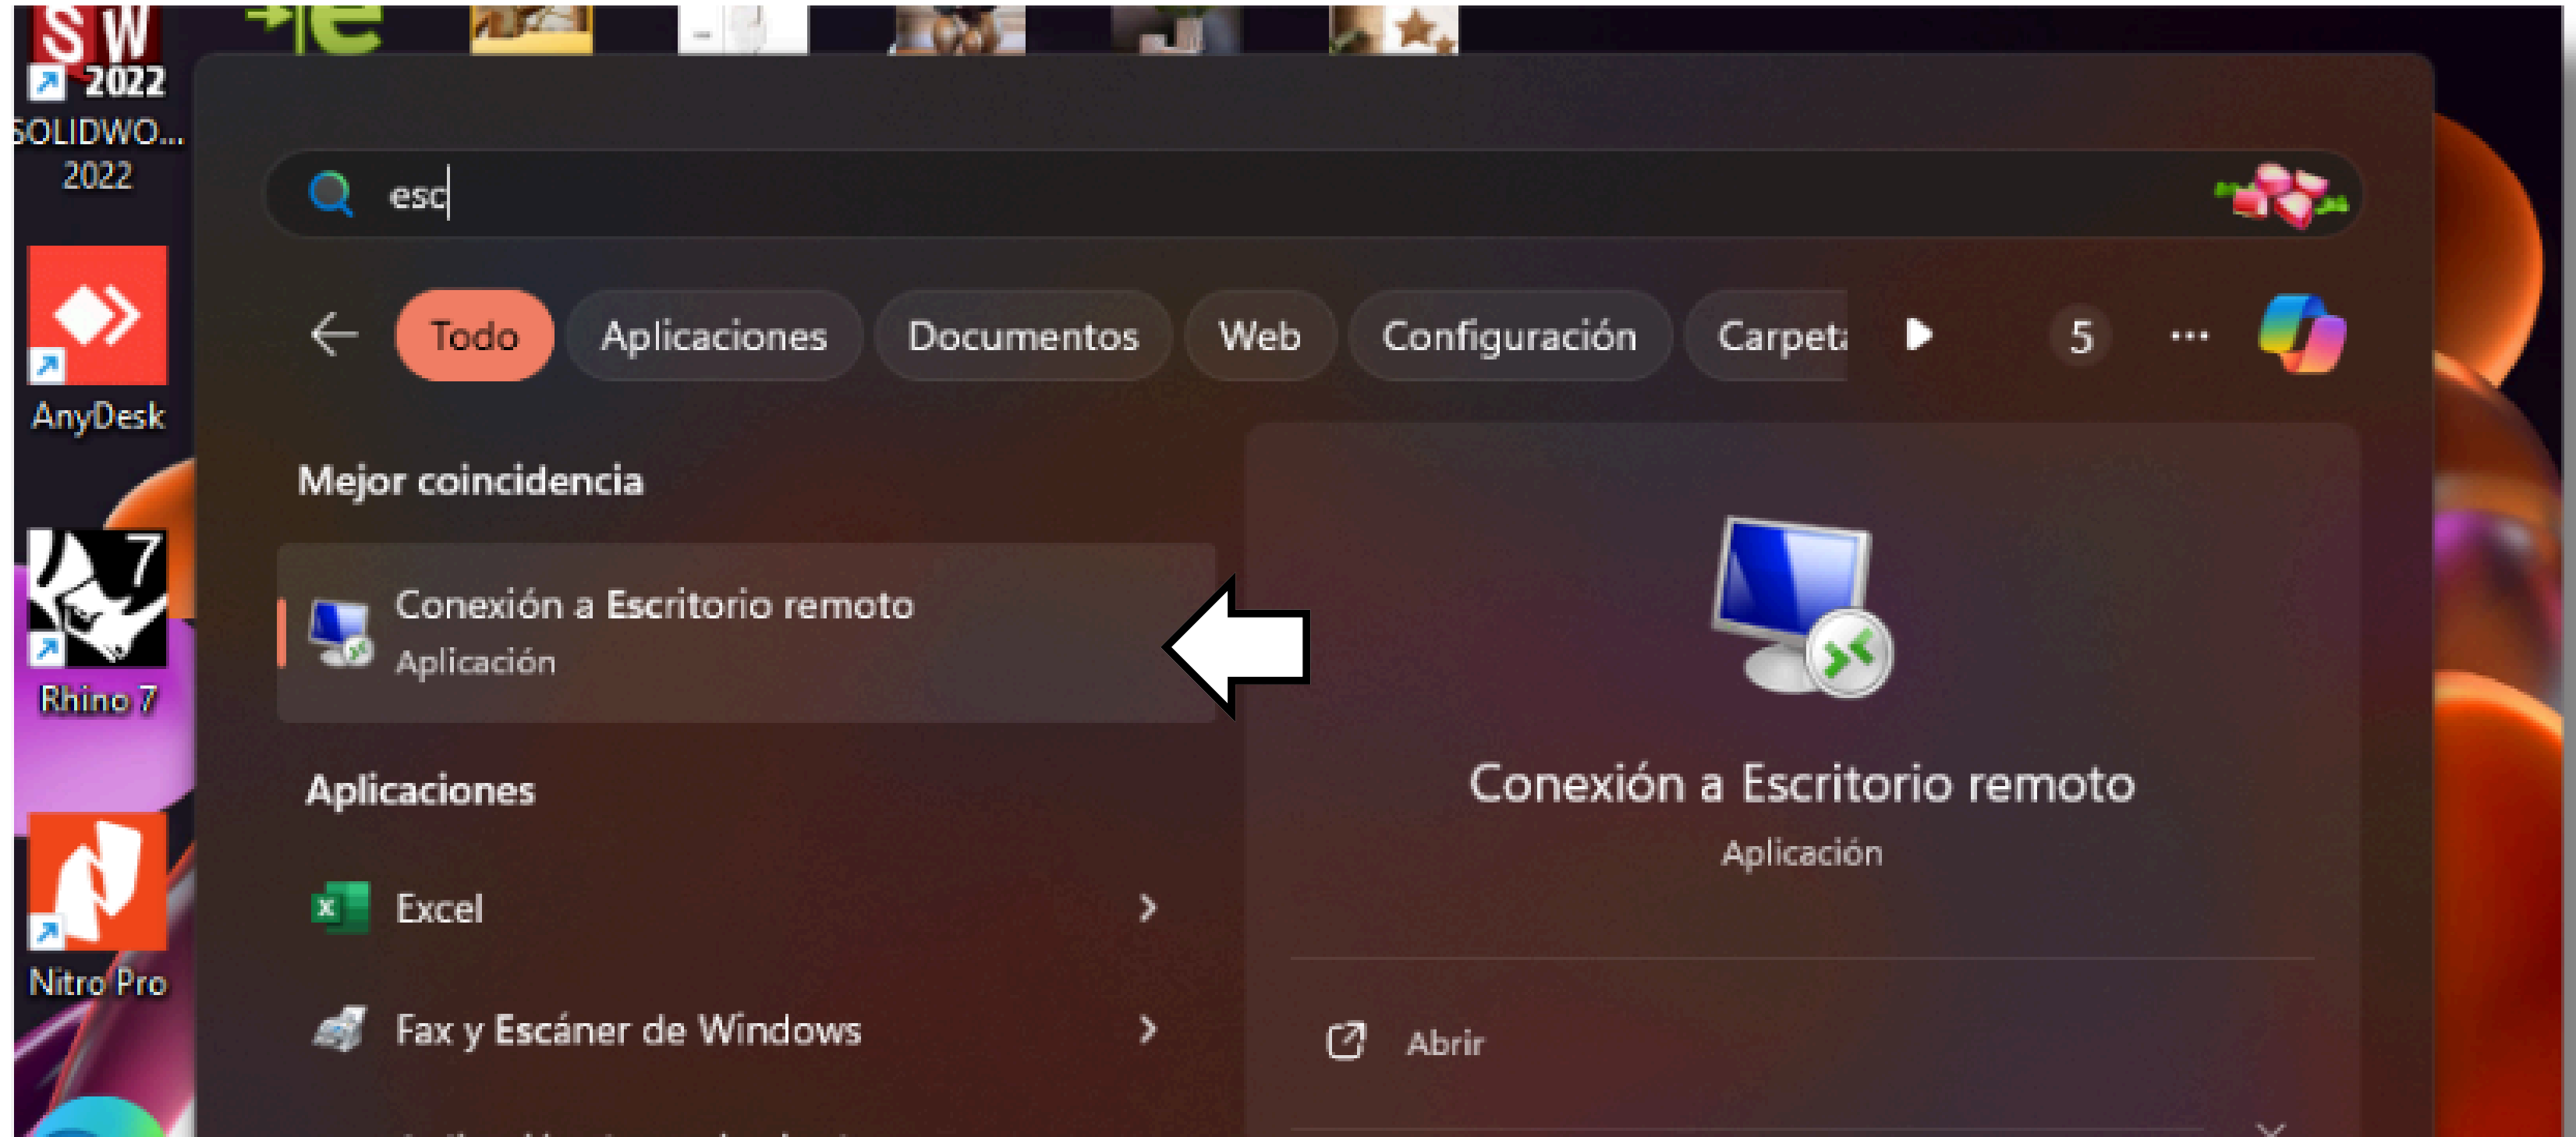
SW 2022
SOLIDWO... 2022

AnyDesk

Rhino 7

Nitro Pro

esc

Todo Aplicaciones Documentos Web Configuración Carpeta 5 ···

Mejor coincidencia

Conexión a Escritorio remoto
Aplicación

Aplicaciones

Excel

Fax y Escáner de Windows

Conexión a Escritorio remoto
Aplicación

Abrir